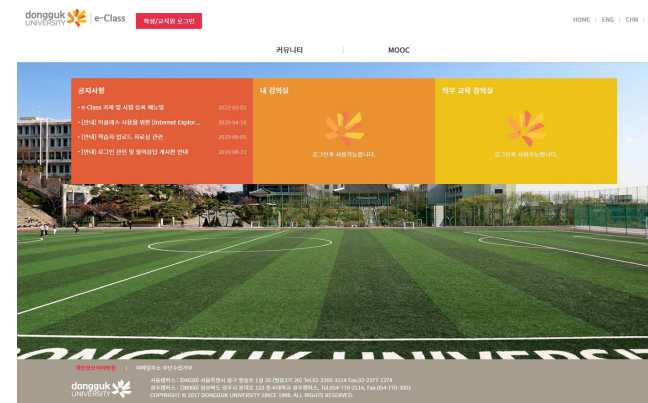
dongguk UNIVERSITY | e-Class

학생/교직원 로그인

HOME | ENG | CHN

커뮤니티

MOOC

공지사항

• e-Class 과제 및 시험 등록 매뉴얼 2022-03-02

• [안내] 이클래스 사용을 위한 Internet Explor... 2020-04-16

• [안내] 학습자 업로드 파일용량 관련 2020-09-05

• [안내] 로그인 관련 및 합여응답 게시판 안내 2020-08-23

내 강의실

로그인후 사용가능합니다.

의무 교육 강의실

로그인후 사용가능합니다.

DONGGUK UNIVERSITY

개인정보처리방침 | 이메일주소 무단수집거부

dongguk UNIVERSITY

서울캠퍼스 : (04620) 서울특별시 중구 필동로 1길 30 [필동3가 26] Tel.02-2260-3114 Fax.02-2277-1274

경주캠퍼스 : (38066) 경상북도 경주시 동대로 123 동국대학교 경주캠퍼스. Tel.054-770-2114, Fax.054-770-2001

COPYRIGHT © 2017 DONGGUK UNIVERSITY SINCE 1906. ALL RIGHTS RESERVED.